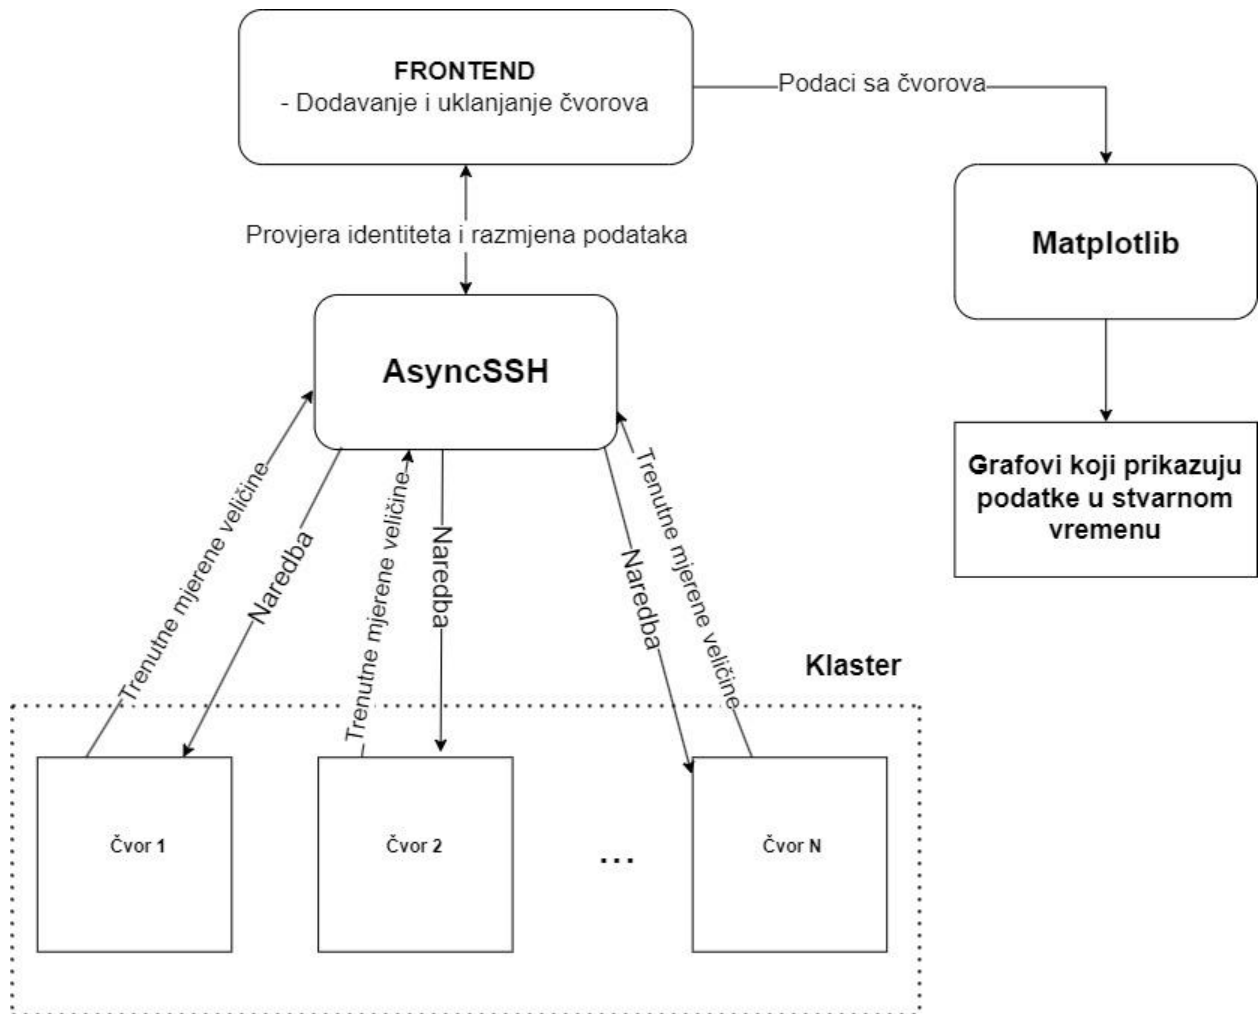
FRONTEND
- Dodavanje i uklanjanje čvorova

Podaci sa čvorova

Matplotlib

Provjera identiteta i razmjena podataka

AsyncSSH

Grafovi koji prikazuju podatke u stvarnom vremenu

Trenutne mjerene veličine

Naredba

Trenutne mjerene veličine

Naredba

Naredba

Trenutne mjerene veličine

Klaster

Čvor 1

Čvor 2

...

Čvor N